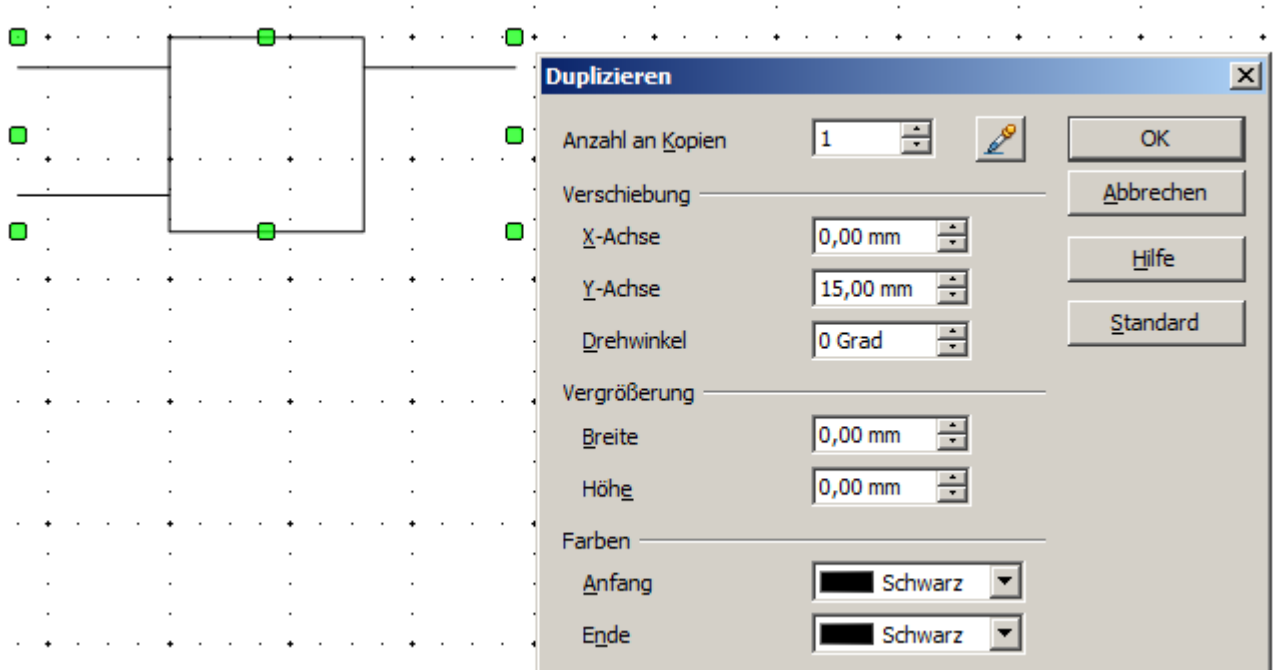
Duplizieren

Anzahl an Kopien 1

Verschiebung

X-Achse 0,00 mm

Y-Achse 15,00 mm

Drehwinkel 0 Grad

Vergrößerung

Breite 0,00 mm

Höhe 0,00 mm

Farben

Anfang Schwarz

Ende Schwarz

OK

Abbrechen

Hilfe

Standard